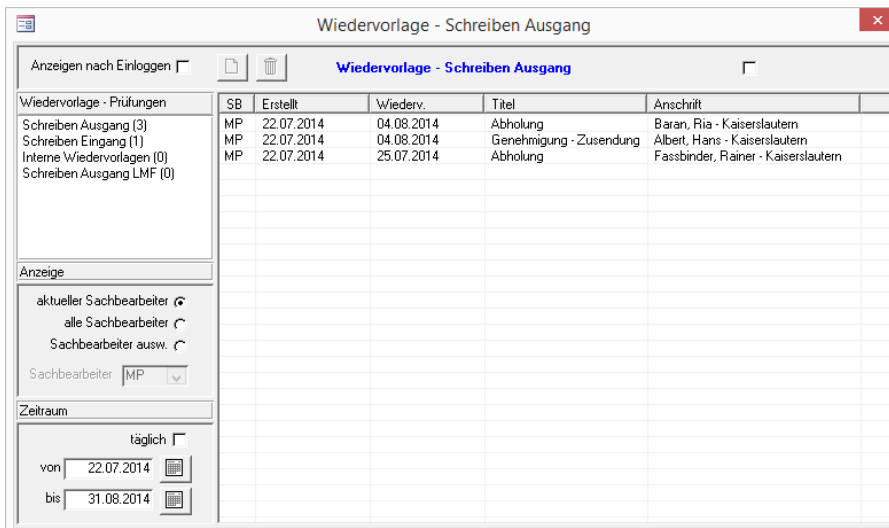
Wiedervorlage - Schreiben Ausgang

Anzeigen nach Einloggen

Wiedervorlage - Schreiben Ausgang

Wiedervorlage - Prüfungen

Schreiben Ausgang (3)
Schreiben Eingang (1)
Interne Wiedervorlagen (0)
Schreiben Ausgang LMF (0)

| SB | Erstellt | Wiederv. | Titel | Anschrift |
|---|---|---|---|---|
| MP | 22.07.2014 | 04.08.2014 | Abholung | Baran, Ria - Kaiserslautern |
| MP | 22.07.2014 | 04.08.2014 | Genehmigung - Zusendung | Albert, Hans - Kaiserslautern |
| MP | 22.07.2014 | 25.07.2014 | Abholung | Fassbinder, Rainer - Kaiserslautern |

Anzeige

aktueller Sachbearbeiter
alle Sachbearbeiter
Sachbearbeiter ausw.
Sachbearbeiter MP

Zeitraum

täglich
von 22.07.2014
bis 31.08.2014